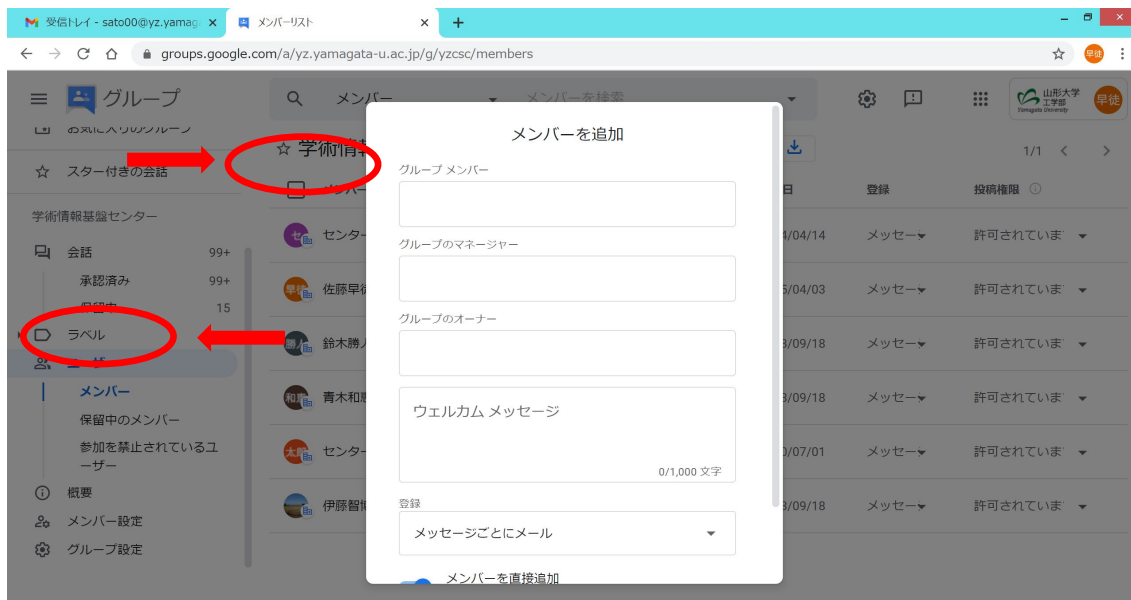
受信トレイ - sato00@yz.yamag ×
メンバーリスト ×
+

groups.google.com/a/yz.yamagata-u.ac.jp/g/yzcsc/members

早徒

グループ
メンバー
メンバーを検索

山形大学 工学部 Yamagata University
早徒

お気に入りのグループ
スター付きの会話
学術情報基盤センター
会話 99+
承認済み 99+
保留中 15
ラベル
ユーザー
メンバー
保留中のメンバー
参加を禁止されているユーザー
概要
メンバー設定
グループ設定

学術情報
1/1

日
登録
投稿権限

センター 4/04/14 メッセー 許可されていま
佐藤早徒 5/04/03 メッセー 許可されていま
鈴木勝 8/09/18 メッセー 許可されていま
青木和 8/09/18 メッセー 許可されていま
センター 0/07/01 メッセー 許可されていま
伊藤智 8/09/18 メッセー 許可されていま

メンバーを追加
グループ メンバー
グループのマネージャー
グループのオーナー
ウェルカム メッセージ
0/1,000 文字
登録
メッセージごとにメール
メンバーを直接追加